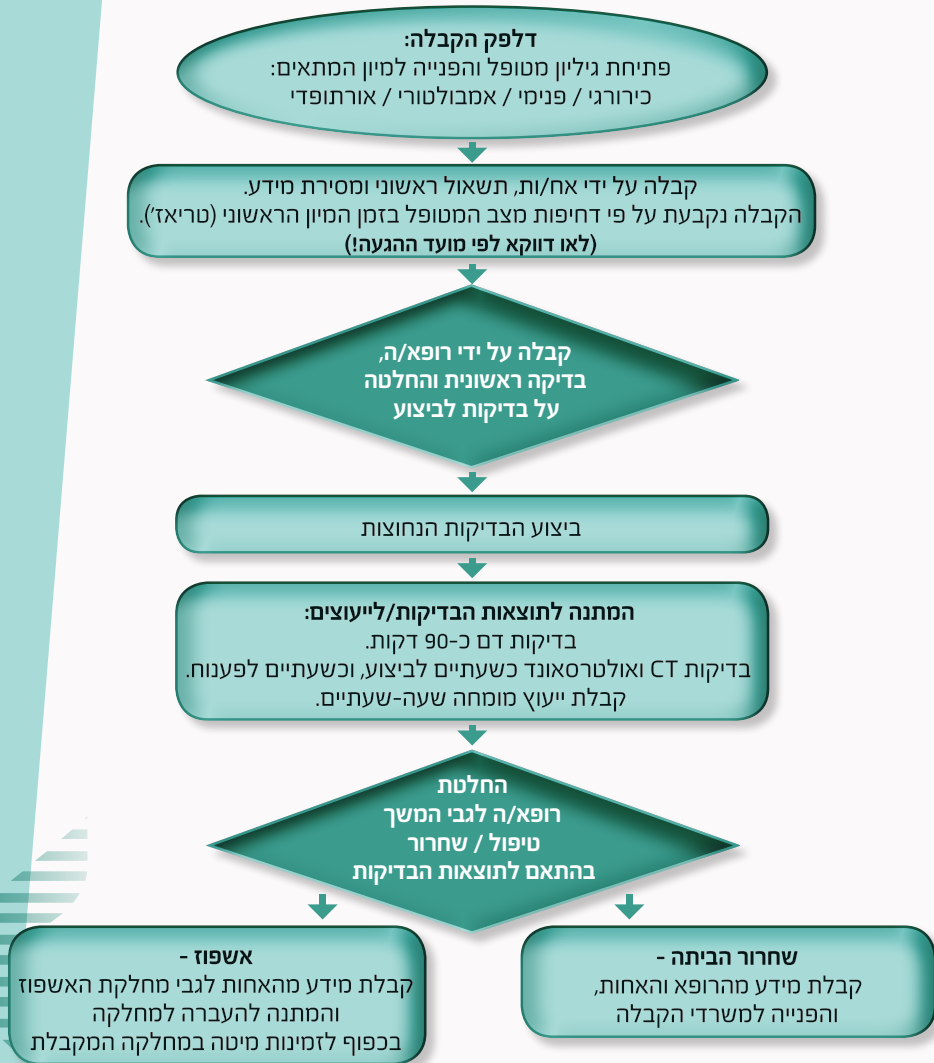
דלפק הקבלה:
פתיחת גיליון מטופל והפנייה למיון המתאים:
כירורגי / פנימי / אמבולטורי / אורתופדי

קבלה על ידי אח/ות, תשאול ראשוני ומסירת מידע.
הקבלה נקבעת על פי דחיפות מצב המטופל בזמן המיון הראשוני (טריאז').
(לאו דווקא לפי מועד ההגעה!)

קבלה על ידי רופא/ה,
בדיקה ראשונית והחלטה
על בדיקות לביצוע

ביצוע הבדיקות הנחוצות

המתנה לתוצאות הבדיקות/לייעוצים:
בדיקות דם כ-90 דקות.
בדיקות CT ואולטרסאונד כשעתיים לביצוע, וכשעתיים לפענוח.
קבלת ייעוץ מומחה שעה-שעתיים.

החלטת
רופא/ה לגבי המשך
טיפול / שחרור
בהתאם לתוצאות הבדיקות

אשפוז -
קבלת מידע מהאחות לגבי מחלקת האשפוז
והמתנה להעברה למחלקה
בכפוף לזמינות מיטה במחלקה המקבלת

שחרור הביתה -
קבלת מידע מהרופא והאחות,
והפנייה למשרדי הקבלה